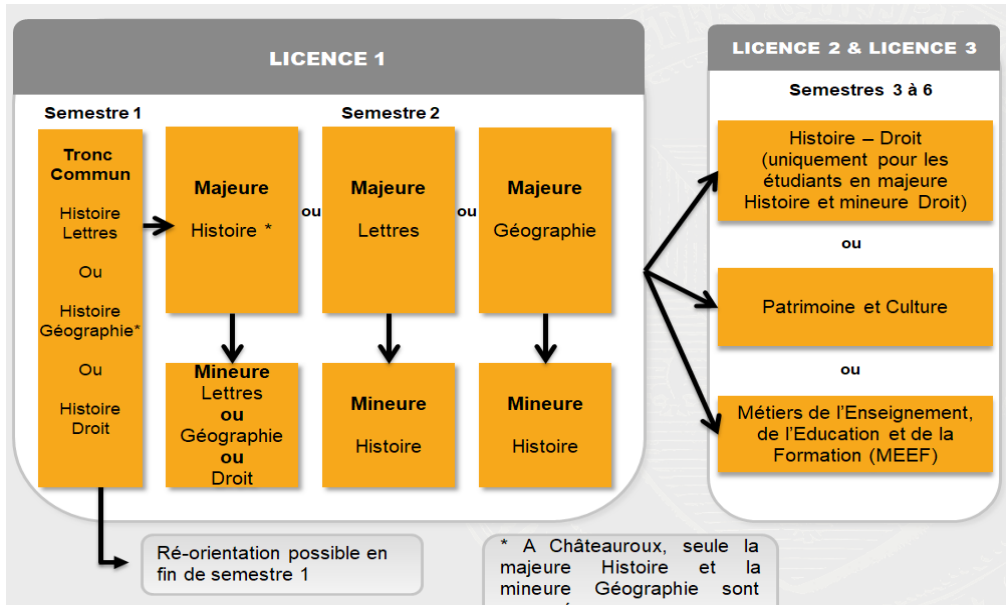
LICENCE 1

Semestre 1

Tronc Commun

Histoire Lettres

Ou

Histoire Géographie*

Ou

Histoire Droit

Semestre 2

Majeure

Histoire *

ou

Majeure

Lettres

ou

Majeure

Géographie

Mineure
Lettres
ou
Géographie
ou
Droit

Mineure

Histoire

Mineure

Histoire

LICENCE 2 & LICENCE 3

Semestres 3 à 6

Histoire – Droit (uniquement pour les étudiants en majeure Histoire et mineure Droit)

ou

Patrimoine et Culture

ou

Métiers de l'Enseignement, de l'Education et de la Formation (MEEF)

Ré-orientation possible en fin de semestre 1

* A Châteauroux, seule la majeure Histoire et la mineure Géographie sont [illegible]